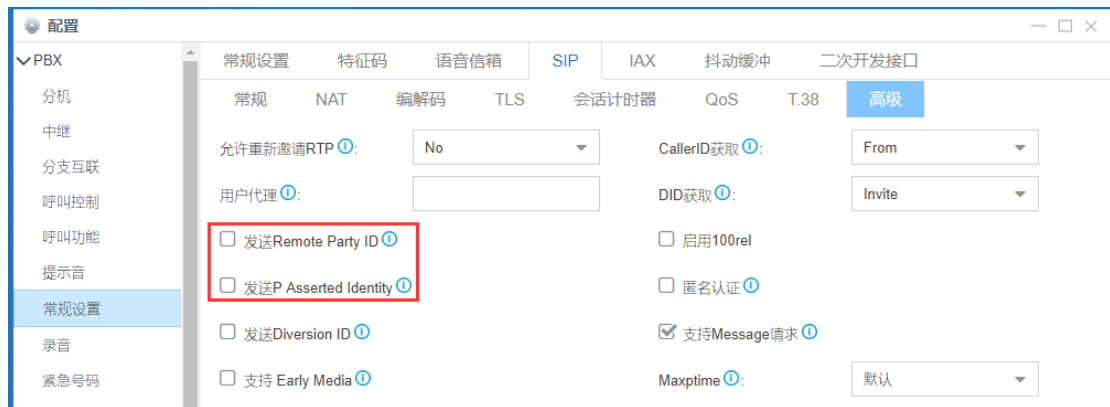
配置

PBX
分机
中继
分支互联
呼叫控制
呼叫功能
提示音
常规设置
录音
紧急号码

常规设置 特征码 语音信箱 SIP IAX 抖动缓冲 二次开发接口

常规 NAT 编解码 TLS 会话计时器 QoS T.38 高级

允许重新邀请RTP: No
CallerID获取: From
用户代理:
DID获取: Invite
发送Remote Party ID
启用100rel
发送P Asserted Identity
匿名认证
发送Diversion ID
支持Message请求
支持 Early Media
Maxptime: 默认